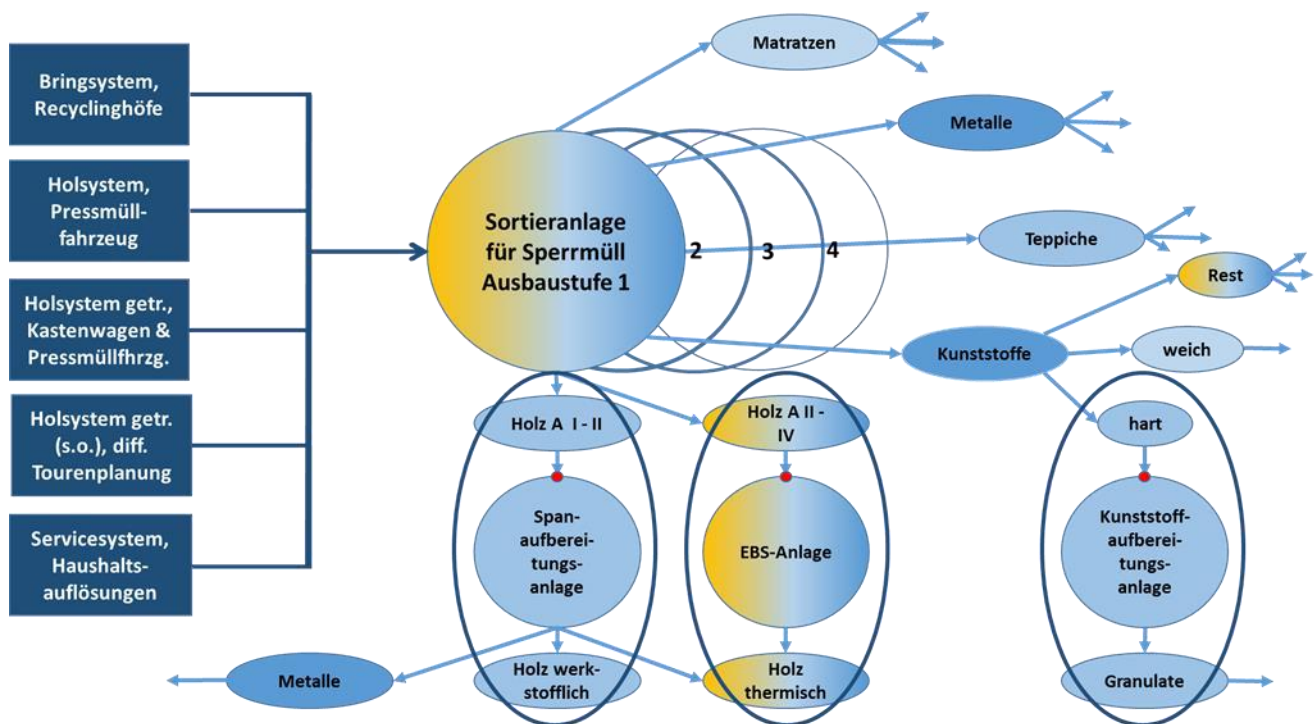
Bringsystem, Recyclinghöfe

Holsystem, Pressmüllfahrzeug

Holsystem getr., Kastenwagen & Pressmüllfhrzg.

Holsystem getr. (s.o.), diff. Tourenplanung

Servicesystem, Haushaltsauflösungen

Sortieranlage für Sperrmüll Ausbaustufe 1

2

3

4

Matratzen

Metalle

Teppiche

Rest

Kunststoffe

weich

hart

Holz A I - II

Holz A II - IV

Spanaufbereitungsanlage

EBS-Anlage

Kunststoffaufbereitungsanlage

Metalle

Holz werkstofflich

Holz thermisch

Granulate